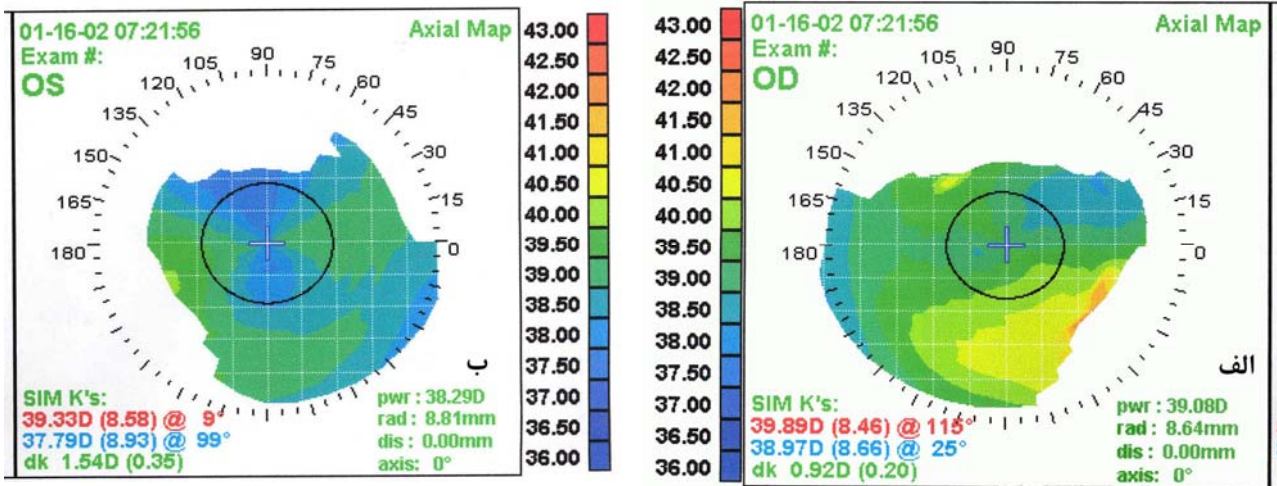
01-16-02 07:21:56
Exam #:
OS
Axial Map

90 105 75 120 60 135 45 150 30 165 15 180 0

ب

SIM K's:
39.33D (8.58) @ 9°
37.79D (8.93) @ 99°
dk 1.54D (0.35)

pwr : 38.29D
rad : 8.81mm
dis : 0.00mm
axis: 0°

43.00
42.50
42.00
41.50
41.00
40.50
40.00
39.50
39.00
38.50
38.00
37.50
37.00
36.50
36.00

43.00
42.50
42.00
41.50
41.00
40.50
40.00
39.50
39.00
38.50
38.00
37.50
37.00
36.50
36.00

01-16-02 07:21:56
Exam #:
OD
Axial Map

90 105 75 120 60 135 45 150 30 165 15 180 0

الف

SIM K's:
39.89D (8.46) @ 115°
38.97D (8.66) @ 25°
dk 0.92D (0.20)

pwr : 39.08D
rad : 8.64mm
dis : 0.00mm
axis: 0°